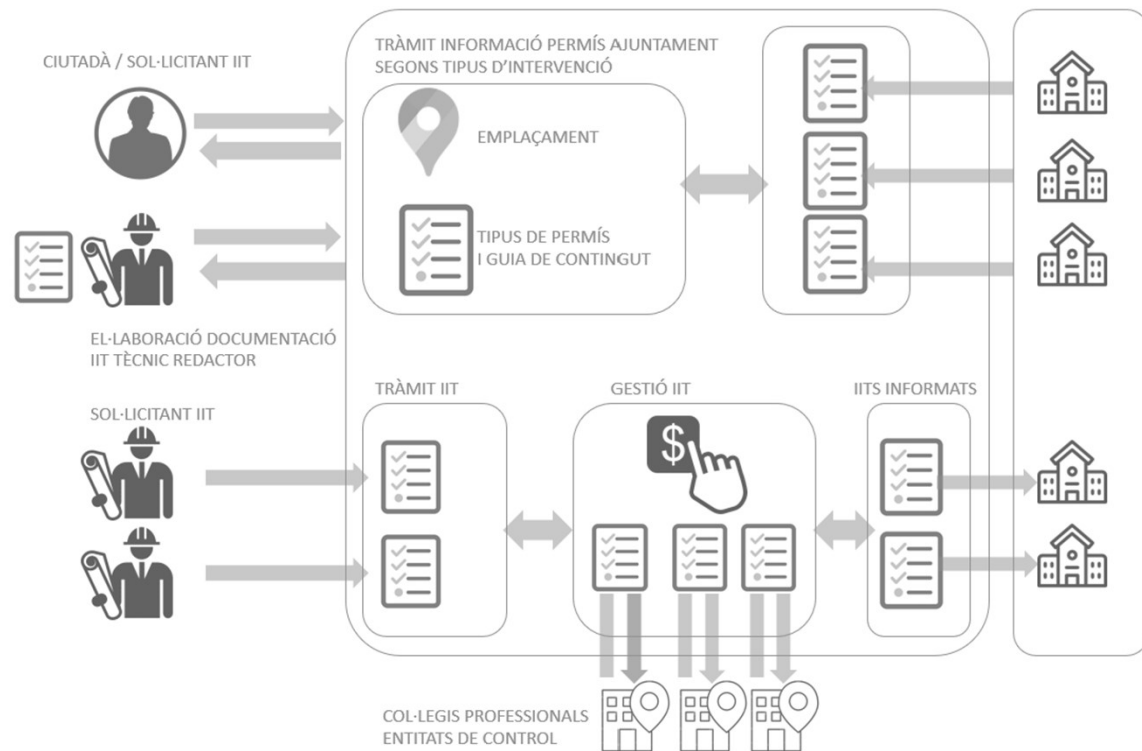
CIUTADÀ / SOL·LICITANT IIT

TRÀMIT INFORMACIÓ PERMÍS AJUNTAMENT SEGONS TIPUS D'INTERVENCIÓ

EMPLAÇAMENT

TIPUS DE PERMÍS I GUIA DE CONTINGUT

EL·LABORACIÓ DOCUMENTACIÓ IIT TÈCNIC REDACTOR

SOL·LICITANT IIT

TRÀMIT IIT

GESTIÓ IIT

$

IITS INFORMATS

COL·LEGIS PROFESSIONALS ENTITATS DE CONTROL